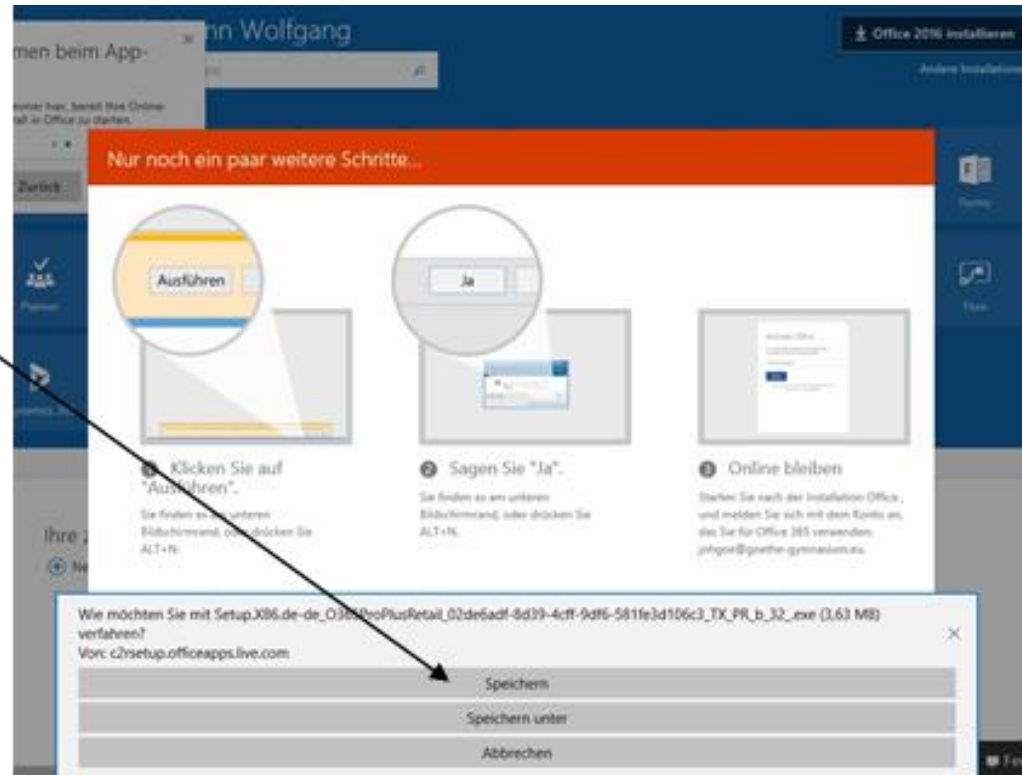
men beim App-

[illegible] hat, bereit Ihre Online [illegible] in Office zu starten.

Zurück

nn Wolfgang

Office 2016 installieren

Andere Installationen

Nur noch ein paar weitere Schritte...

Ausführen

Ja

Planner

Forms

Flow

Klicken Sie auf "Ausführen".

Sie finden es am unteren Bildschirmrand, oder drücken Sie ALT+N.

Sagen Sie "Ja".

Sie finden es am unteren Bildschirmrand, oder drücken Sie ALT+N.

Online bleiben

Starten Sie nach der Installation Office, und melden Sie sich mit dem Konto an, das Sie für Office 365 verwenden: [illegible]@goethe-gymnasium.eu.

Ihre 2

Wie möchten Sie mit Setup.X86.de-de_O365ProPlusRetail_02de6adf-8d39-4cff-9df6-581fe3d106c3_TX_PR_b_32_.exe (3,63 MB) verfahren?
Von: c2rsetup.officeapps.live.com

Speichern

Speichern unter

Abbrechen